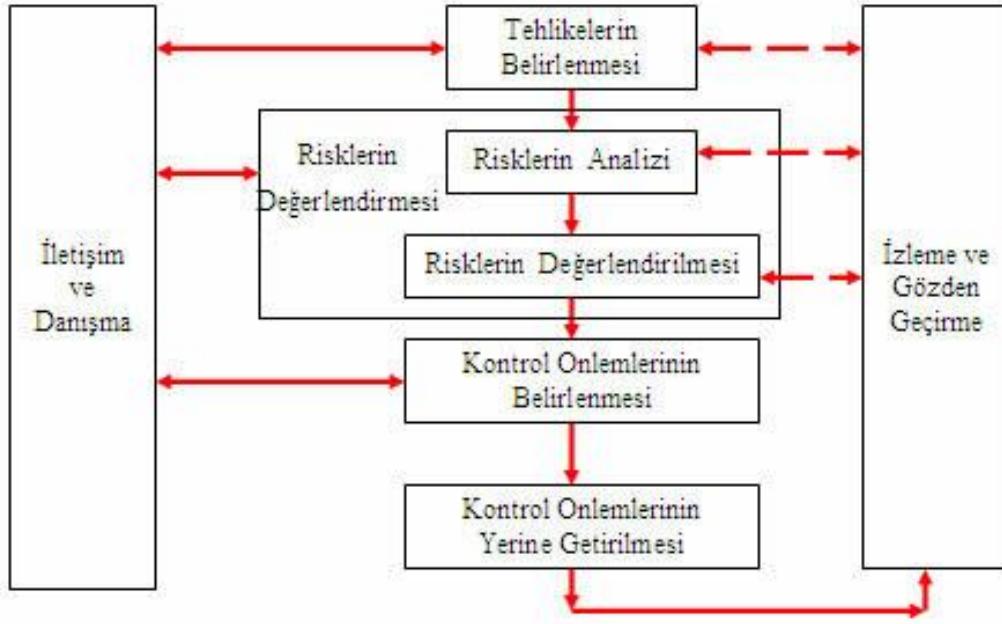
İletişim ve Danışma

Tehlikelerin Belirlenmesi

Risklerin Değerlendirmesi

Risklerin Analizi

Risklerin Değerlendirilmesi

Kontrol Onlemlerinin Belirlenmesi

Kontrol Onlemlerinin Yerine Getirilmesi

İzleme ve Gözden Geçirme